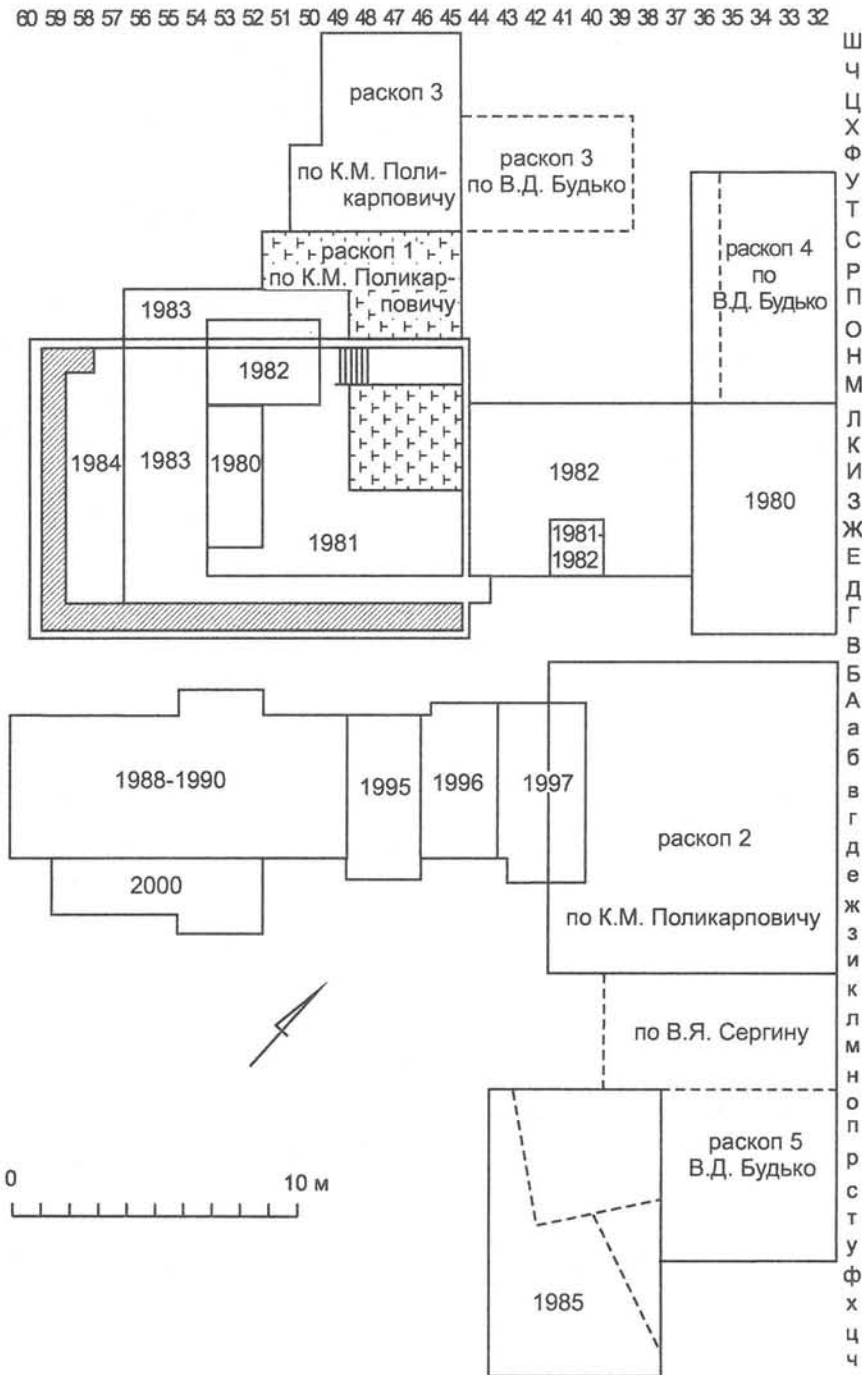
60 59 58 57 56 55 54 53 52 51 50 49 48 47 46 45 44 43 42 41 40 39 38 37 36 35 34 33 32

Ш Ч Ц Х Ф У Т С Р П О Н М Л К И З Ж Е Д Г В Б А а б в г д е ж з и к л м н о п р с т у ф х ц ч

раскоп 3 по К.М. Поликарповичу

раскоп 3 по В.Д. Будько

раскоп 1 по К.М. Поликарповичу

раскоп 4 по В.Д. Будько

1983

1982

1984

1983

1980

1981

1982

1981-1982

1980

1988-1990

1995

1996

1997

2000

раскоп 2

по К.М. Поликарповичу

по В.Я. Сергину

раскоп 5 В.Д. Будько

0

10 м

1985